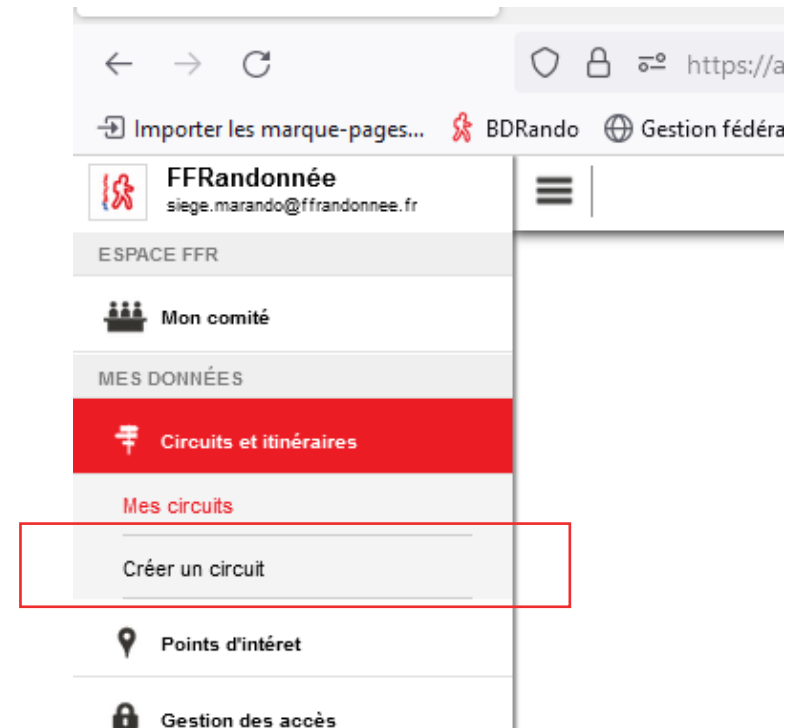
https://a

Importer les marque-pages...

BDRando

Gestion fédéra

FFRandonnée
siege.marando@ffrandonnee.fr

ESPACE FFR

Mon comité

MES DONNÉES

Circuits et itinéraires

Mes circuits

Créer un circuit

Points d'intéret

Gestion des accès